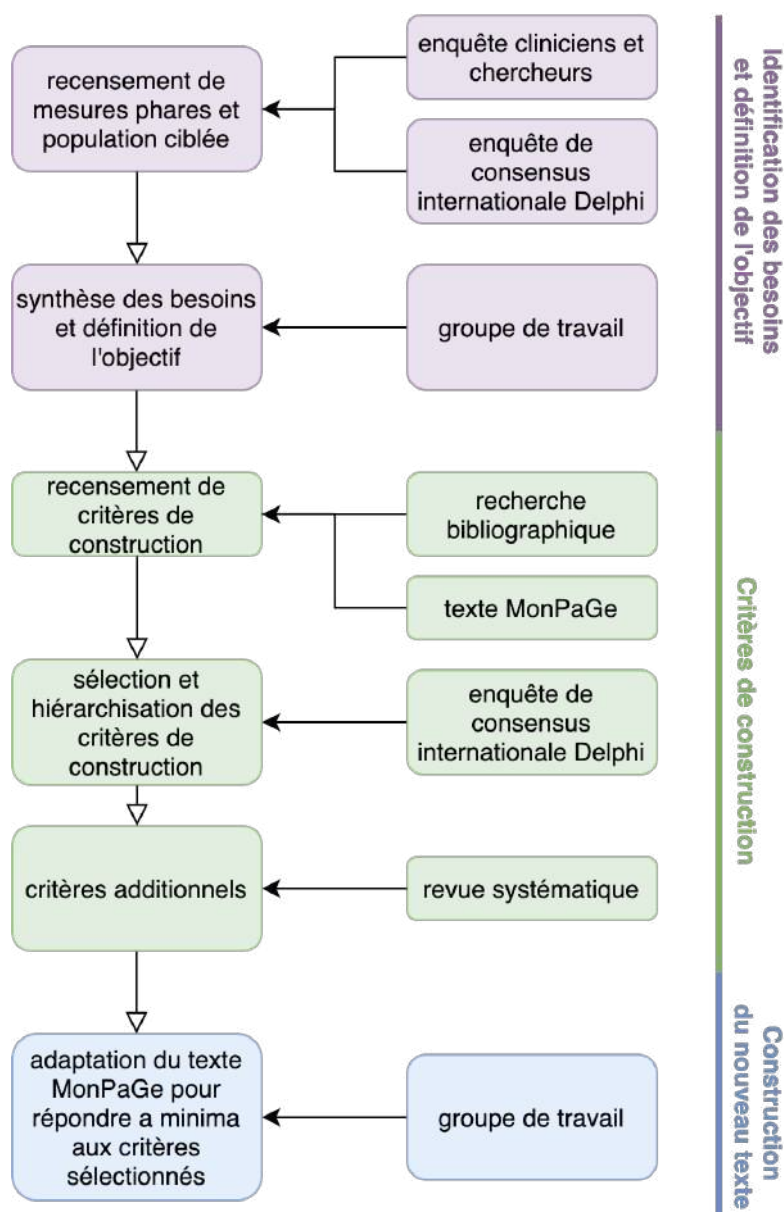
recensement de mesures phares et population ciblée

enquête cliniciens et chercheurs

enquête de consensus internationale Delphi

synthèse des besoins et définition de l'objectif

groupe de travail

Identification des besoins et définition de l'objectif

recensement de critères de construction

recherche bibliographique

texte MonPaGe

sélection et hiérarchisation des critères de construction

enquête de consensus internationale Delphi

critères additionnels

revue systématique

Critères de construction

adaptation du texte MonPaGe pour répondre a minima aux critères sélectionnés

groupe de travail

Construction du nouveau texte